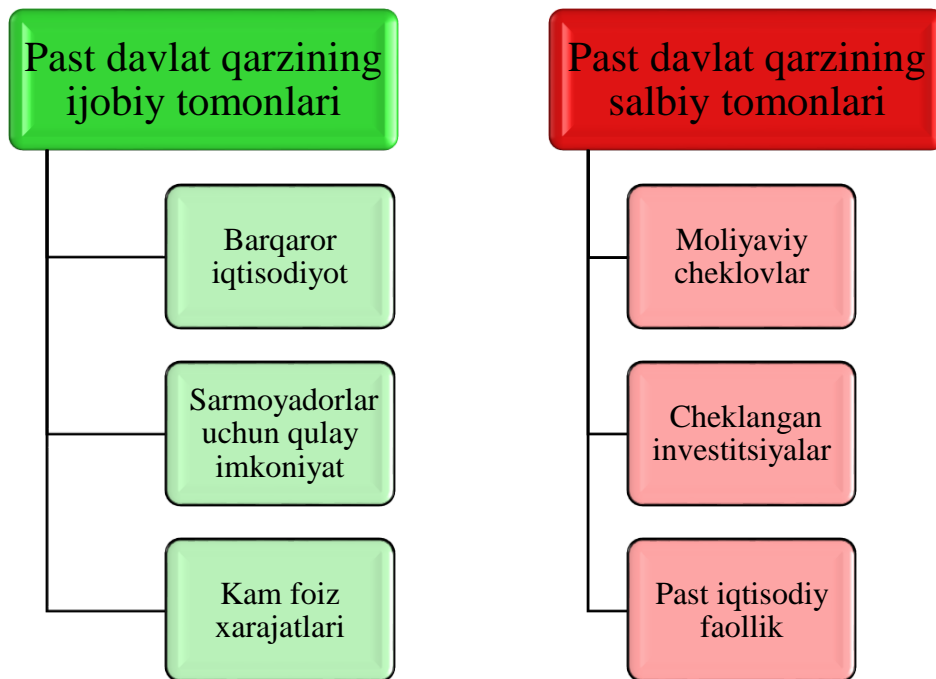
Past davlat qarzining ijobiy tomonlari

Barqaror iqtisodiyot

Sarmoyadorlar uchun qulay imkoniyat

Kam foiz xarajatlari

Past davlat qarzining salbiy tomonlari

Moliyaviy cheklovlar

Cheklangan investitsiyalar

Past iqtisodiy faollik